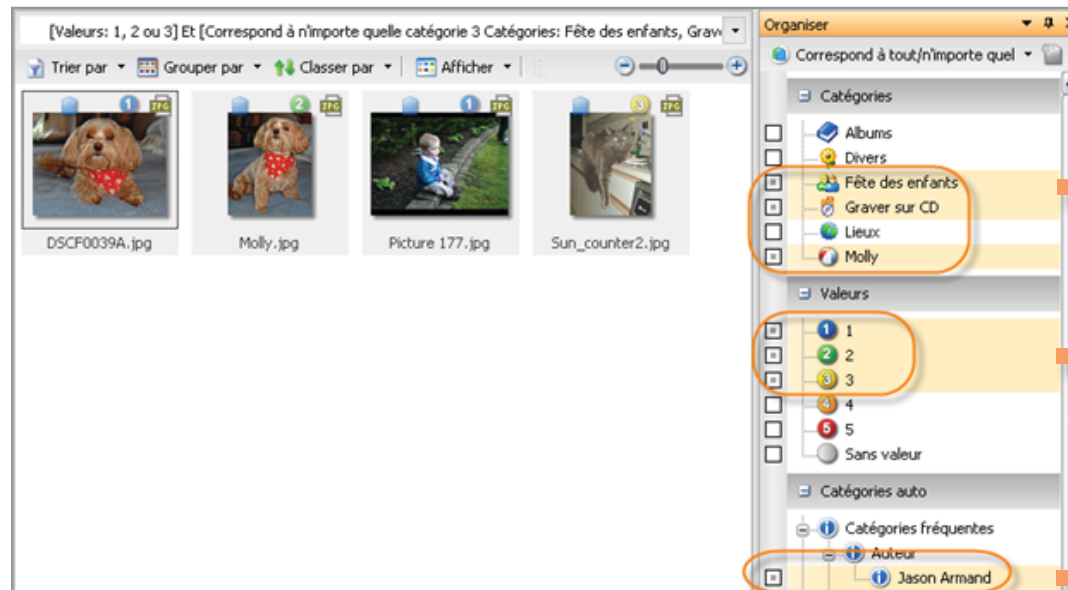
[Valeurs: 1, 2 ou 3] Et [Correspond à n'importe quelle catégorie 3 Catégories: Fête des enfants, Grav

Trier par
Grouper par
Classer par
Afficher

JPG
JPG
JPG
JPG

DSCF0039A.jpg
Molly.jpg
Picture 177.jpg
Sun_counter2.jpg

Organiser
Correspond à tout/n'importe quel

Catégories
Albums
Divers
Fête des enfants
Graver sur CD
Lieux
Molly

Valeurs
1
2
3
4
5
Sans valeur

Catégories auto
Catégories fréquentes
Auteur
Jason Armand